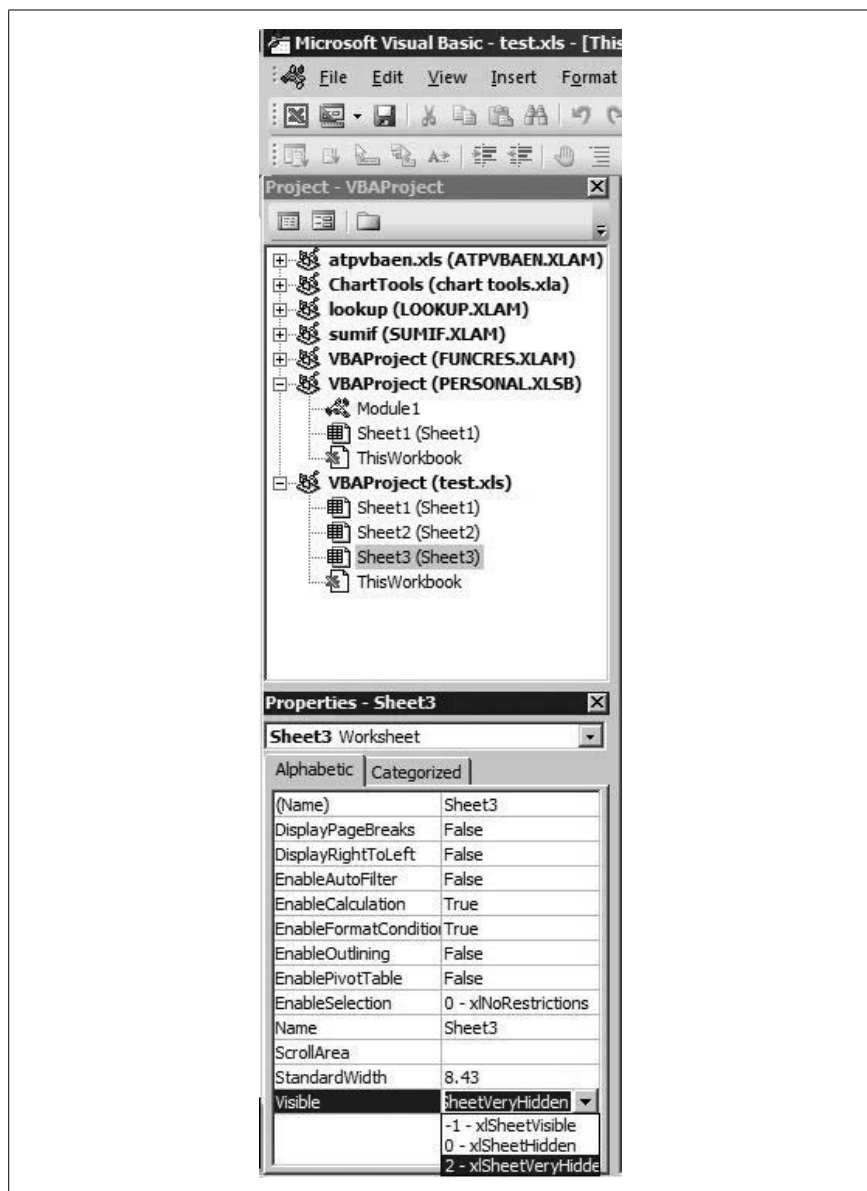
Microsoft Visual Basic - test.xls - [This

File Edit View Insert Format

Project - VBAProject

atpvbaen.xls (ATPVBAEN.XLAM)
ChartTools (chart tools.xla)
lookup (LOOKUP.XLAM)
sumif (SUMIF.XLAM)
VBAProject (FUNCRES.XLAM)
VBAProject (PERSONAL.XLSB)
Module1
Sheet1 (Sheet1)
ThisWorkbook
VBAProject (test.xls)
Sheet1 (Sheet1)
Sheet2 (Sheet2)
Sheet3 (Sheet3)
ThisWorkbook

Properties - Sheet3

Sheet3 Worksheet

Alphabetic | Categorized

| (Name) | Sheet3 |
|---|---|
| DisplayPageBreaks | False |
| DisplayRightToLeft | False |
| EnableAutoFilter | False |
| EnableCalculation | True |
| EnableFormatConditio | True |
| EnableOutlining | False |
| EnablePivotTable | False |
| EnableSelection | 0 - xlNoRestrictions |
| Name | Sheet3 |
| ScrollArea | |
| StandardWidth | 8.43 |
| Visible | SheetVeryHidden |

-1 - xlSheetVisible
0 - xlSheetHidden
2 - xlSheetVeryHidde